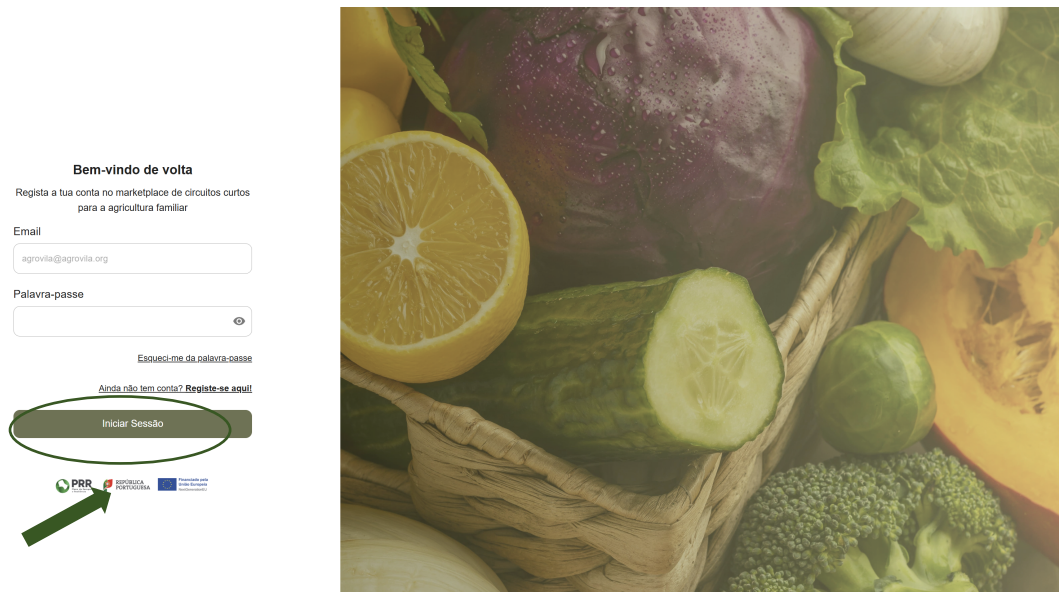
Bem-vindo de volta

Regista a tua conta no marketplace de circuitos curtos para a agricultura familiar

Email

agrovila@agrovila.org

Palavra-passe

Esqueci-me da palavra-passe

Ainda não tem conta? Registe-se aqui!

Iniciar Sessão

PRR REPÚBLICA PORTUGUESA Financiado pela União Europeia NextGenerationEU